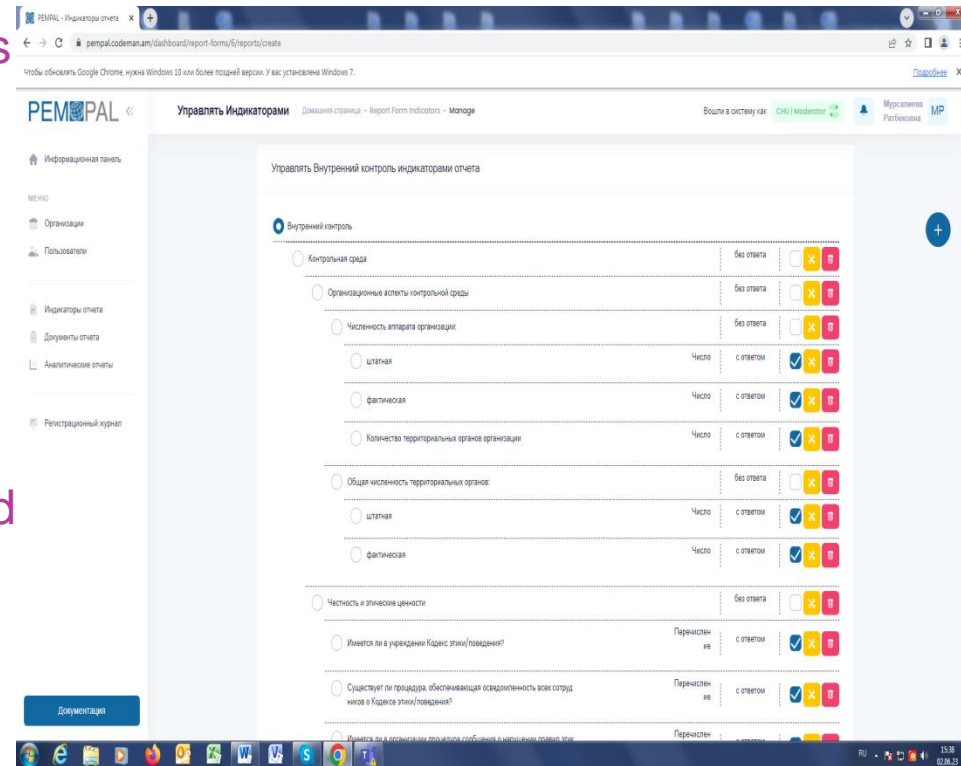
PEMPAL - Индикаторы отчета ×

pempal.codeman.am/dashboard/report-forms/6/reports/create

Чтобы обновлять Google Chrome, нужна Windows 10 или более поздней версии. У вас установлена Windows 7.

Подробнее ×

PEMPAL «

Управлять Индикаторами Домашняя страница - Report Form Indicators - Manage

Вошли в систему как CHU | Moderator

Мурсалиева Ратбекхона MP

Информационная панель

МЕНЮ

Организации

Пользователи

Индикаторы отчета

Документы отчета

Аналитические отчеты

Регистрационный журнал

Документация

Управлять Внутренний контроль индикаторами отчета

Внутренний контроль

Контрольная среда без ответа

Организационные аспекты контрольной среды без ответа

Численность аппарата организации: без ответа

штатная Число с ответом

фактическая Число с ответом

Количество территориальных органов организации Число с ответом

Общая численность территориальных органов: без ответа

штатная Число с ответом

фактическая Число с ответом

Честность и этические ценности без ответа

Имеется ли в учреждении Кодекс этики/поведения? Перечисление с ответом

Существует ли процедура, обеспечивающая осведомленность всех сотрудников о Кодексе этики/поведения? Перечисление с ответом

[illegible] Перечислен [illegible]

RU 15:38 02.06.23